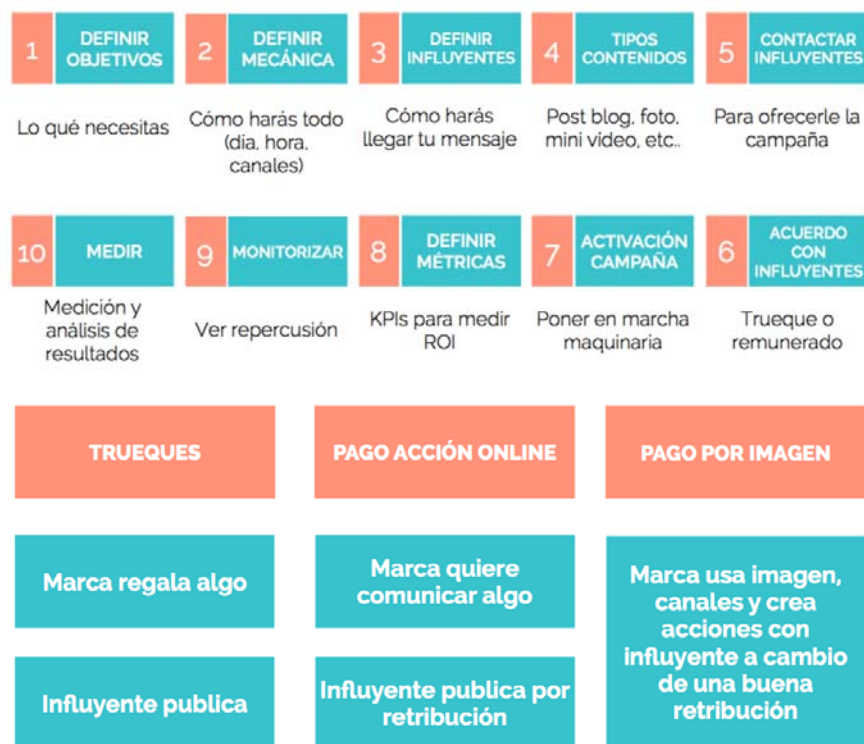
1 DEFINIR OBJETIVOS

Lo qué necesitas

2 DEFINIR MECÁNICA

Cómo harás todo (día, hora, canales)

3 DEFINIR INFLUYENTES

Cómo harás llegar tu mensaje

4 TIPOS CONTENIDOS

Post blog, foto, mini video, etc..

5 CONTACTAR INFLUYENTES

Para ofrecerle la campaña

10 MEDIR

Medición y análisis de resultados

9 MONITORIZAR

Ver repercusión

8 DEFINIR MÉTRICAS

KPIs para medir ROI

7 ACTIVACIÓN CAMPAÑA

Poner en marcha maquinaria

6 ACUERDO CON INFLUYENTES

Trueque o remunerado

TRUEQUES

Marca regala algo

Influyente publica

PAGO ACCIÓN ONLINE

Marca quiere comunicar algo

Influyente publica por retribución

PAGO POR IMAGEN

Marca usa imagen, canales y crea acciones con influyente a cambio de una buena retribución